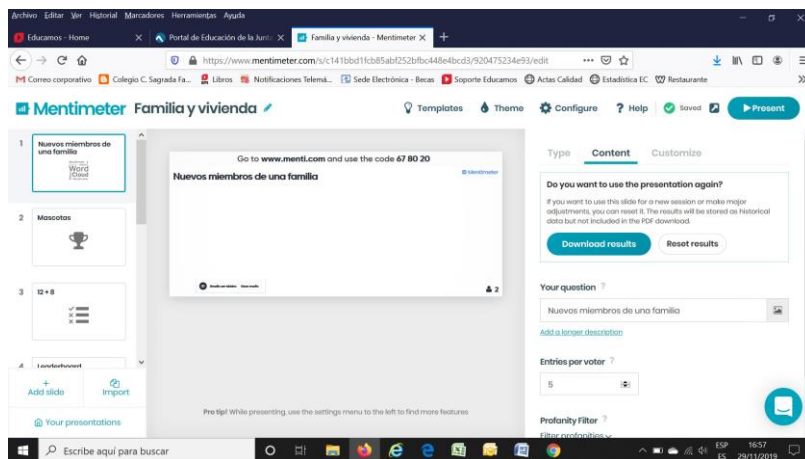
Archivo Editar Ver Historial Marcadores Herramientas Ayuda

Educamos - Home
Portal de Educación de la Junta
Familia y vivienda - Mentimeter

https://www.mentimeter.com/s/c141bbd1fcb85abf252bfbc448e4bcd3/920475234e93/edit

Correo corporativo
Colegio C. Sagrada Fa...
Libros
Notificaciones Telemá...
Sede Electrónica - Becas
Soporte Educamos
Actas Calidad
Estadística EC
Restaurante

Mentimeter Familia y vivienda
Templates
Theme
Configure
Help
Saved
Present

1 Nuevos miembros de una familia
Word Cloud
2 Mascotas
3 12 + 8
4 Leaderboard

Add slide
Import
Your presentations

Go to www.menti.com and use the code 67 80 20
Nuevos miembros de una familia
Mentimeter
2

Pro tip! While presenting, use the settings menu to the left to find more features

Type
Content
Customize

Do you want to use the presentation again?
If you want to use this slide for a new session or make major adjustments, you can reset it. The results will be stored as historical data but not included in the PDF download.
Download results
Reset results

Your question
Nuevos miembros de una familia
Add a longer description

Entries per voter
5

Profanity Filter
Filter profanities

Escribe aquí para buscar
ESP ES
16:57
29/11/2019